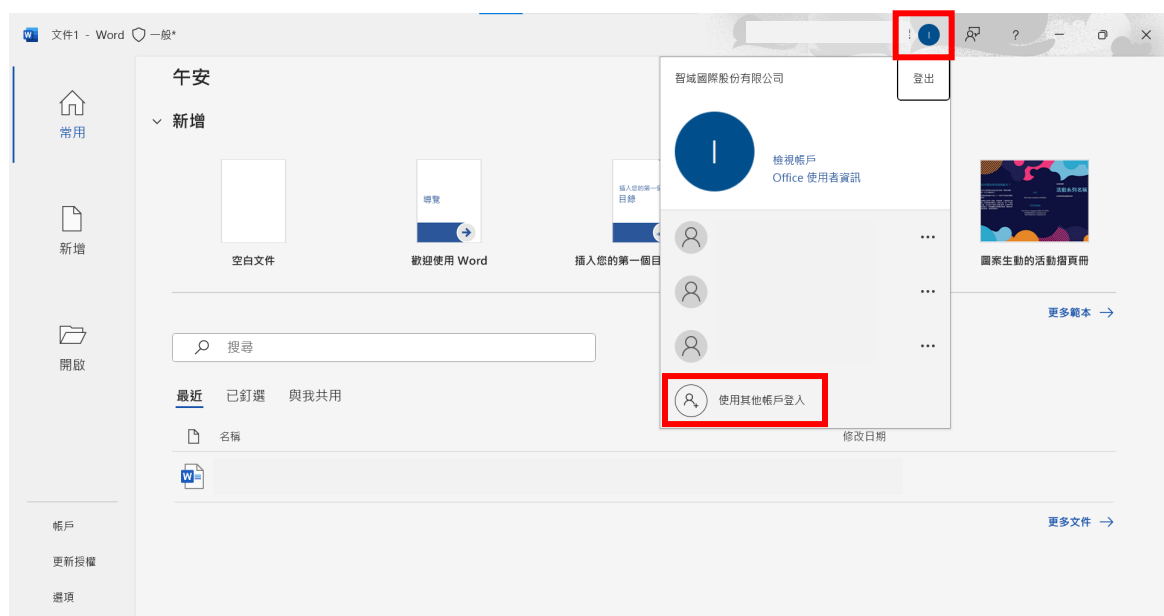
文件1 - Word 一般*

I

?

常用

新增

開啟

帳戶

更新授權

選項

午安

新增

空白文件

導覽

歡迎使用 Word

插入您的第一個目錄

目錄

插入您的第一個目

活動系列名稱

圖案生動的活動擴頁冊

更多範本 →

搜尋

最近 已釘選 與我共用

名稱

修改日期

更多文件 →

智威國際股份有限公司

登出

I

檢視帳戶

Office 使用者資訊

...

...

...

使用其他帳戶登入